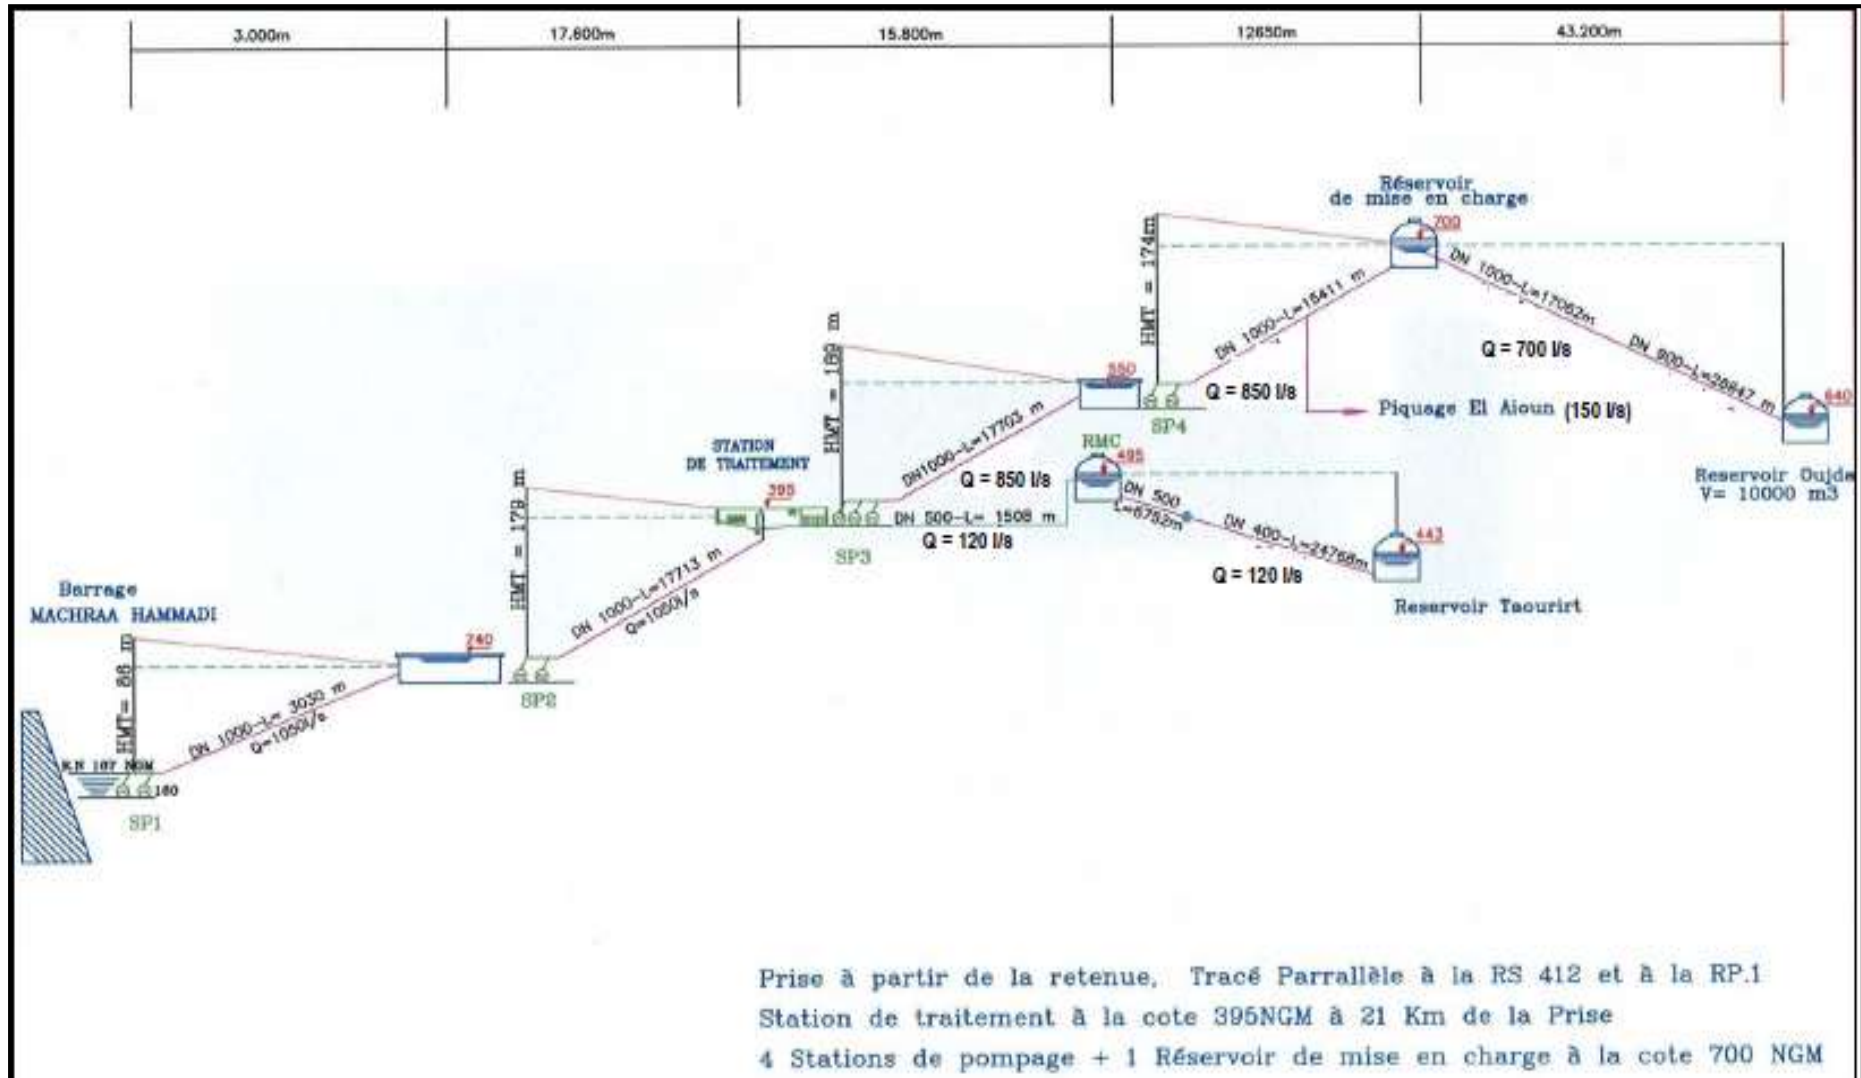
3.000m
17.600m
15.800m
12650m
43.200m

Réservoir de mise en charge
700
HMT = 174m
DN 1000-L=17062m
DN 1000-L=16411 m
Q = 700 l/s
DN 800-L=28847 m
640
HMT = 169 m
550
Q = 850 l/s
Piquage El Aioun (150 l/s)
SP4
Reservoir Oujda
V= 10000 m3
STATION DE TRAITEMENT
RMC
495
DN1000-L=17703 m
Q = 850 l/s
395
DN 500
L=6752m
DN 500-L= 1508 m
Q = 120 l/s
DN 400-L=24768m
443
HMT = 179 m
SP3
Q = 120 l/s
Reservoir Taourirt
DN 1000-L=17713 m
Q=1050l/s
Barrage
MACHRAA HAMMADI
240
HMT= 86 m
SP2
DN 1000-L= 3030 m
Q=1050l/s
R.N 167 NGM
160
SP1

Prise à partir de la retenue, Tracé Parrallèle à la RS 412 et à la RP.1
Station de traitement à la cote 395NGM à 21 Km de la Prise
4 Stations de pompage + 1 Réservoir de mise en charge à la cote 700 NGM